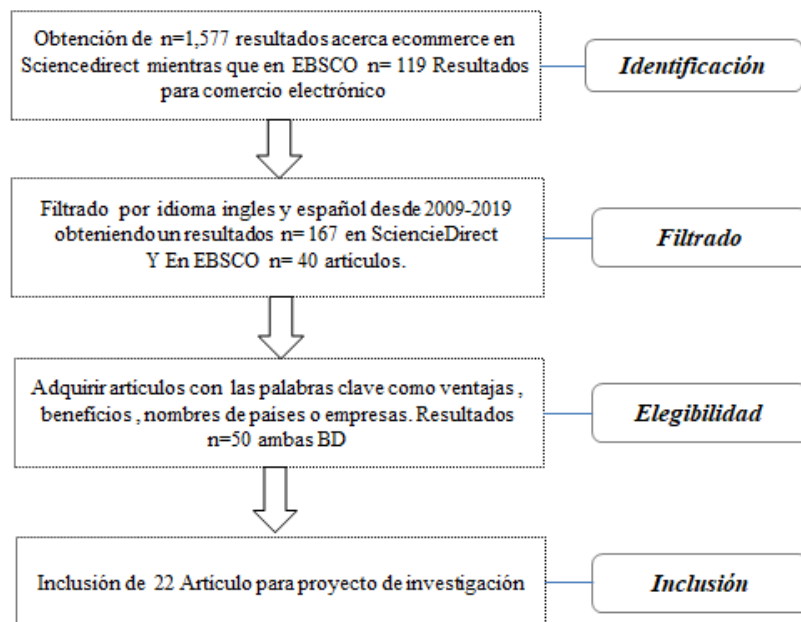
Obtención de n=1,577 resultados acerca ecommerce en Sciencedirect mientras que en EBSCO n= 119 Resultados para comercio electrónico

Identificación

Filtrado por idioma ingles y español desde 2009-2019 obteniendo un resultados n= 167 en SciencieDirect Y En EBSCO n= 40 articulos.

Filtrado

Adquirir articulos con las palabras clave como ventajas , beneficios , nombres de paises o empresas. Resultados n=50 ambas BD

Elegibilidad

Inclusión de 22 Artículo para proyecto de investigación

Inclusión